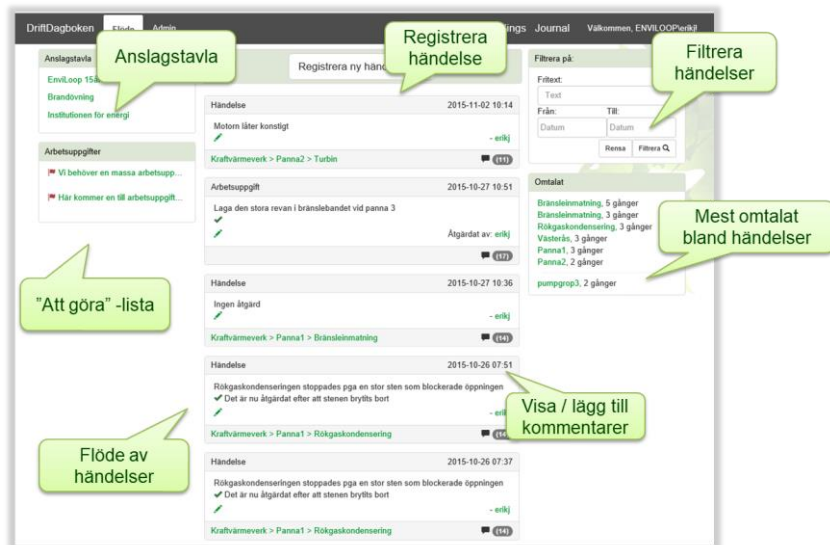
DriftDagboken Flöde Admin

ings Journal Välkommen, ENVILOOP\erikj!

Anslagstavla

EnviLoop 15å

Brandövning

Institutionen för energi

Anslagstavla

Registrera händelse

Registrera ny händ

Filtrera på:

Fritext:

Text

Från: Till:

Datum Datum

Rensa Filtrera

Filtrera händelser

Arbetsuppgifter

Vi behöver en massa arbetsupp...

Här kommer en till arbetsuppgift...

Händelse 2015-11-02 10:14

Motorn låter konstigt

- erikj

Kraftvärmeverk > Panna2 > Turbin (11)

Arbetsuppgift 2015-10-27 10:51

Laga den stora revan i bränslebandet vid panna 3

Åtgärdat av: erikj

(17)

Omtalat

Bränsleinmatning, 5 gånger

Bränsleinmatning, 3 gånger

Rökgaskondensering, 3 gånger

Västerås, 3 gånger

Panna1, 3 gånger

Panna2, 2 gånger

pumpgrop3, 2 gånger

Mest omtalat bland händelser

"Att göra" -lista

Händelse 2015-10-27 10:36

Ingen åtgärd

- erikj

Kraftvärmeverk > Panna1 > Bränsleinmatning (14)

Händelse 2015-10-26 07:51

Rökgaskondenseringen stoppades pga en stor sten som blockerade öppningen

Det är nu åtgärdat efter att stenen brytits bort

- erik

Kraftvärmeverk > Panna1 > Rökgaskondensering (14

Visa / lägg till kommentarer

Flöde av händelser

Händelse 2015-10-26 07:37

Rökgaskondenseringen stoppades pga en stor sten som blockerade öppningen

Det är nu åtgärdat efter att stenen brytits bort

- erikj

Kraftvärmeverk > Panna1 > Rökgaskondensering (14)